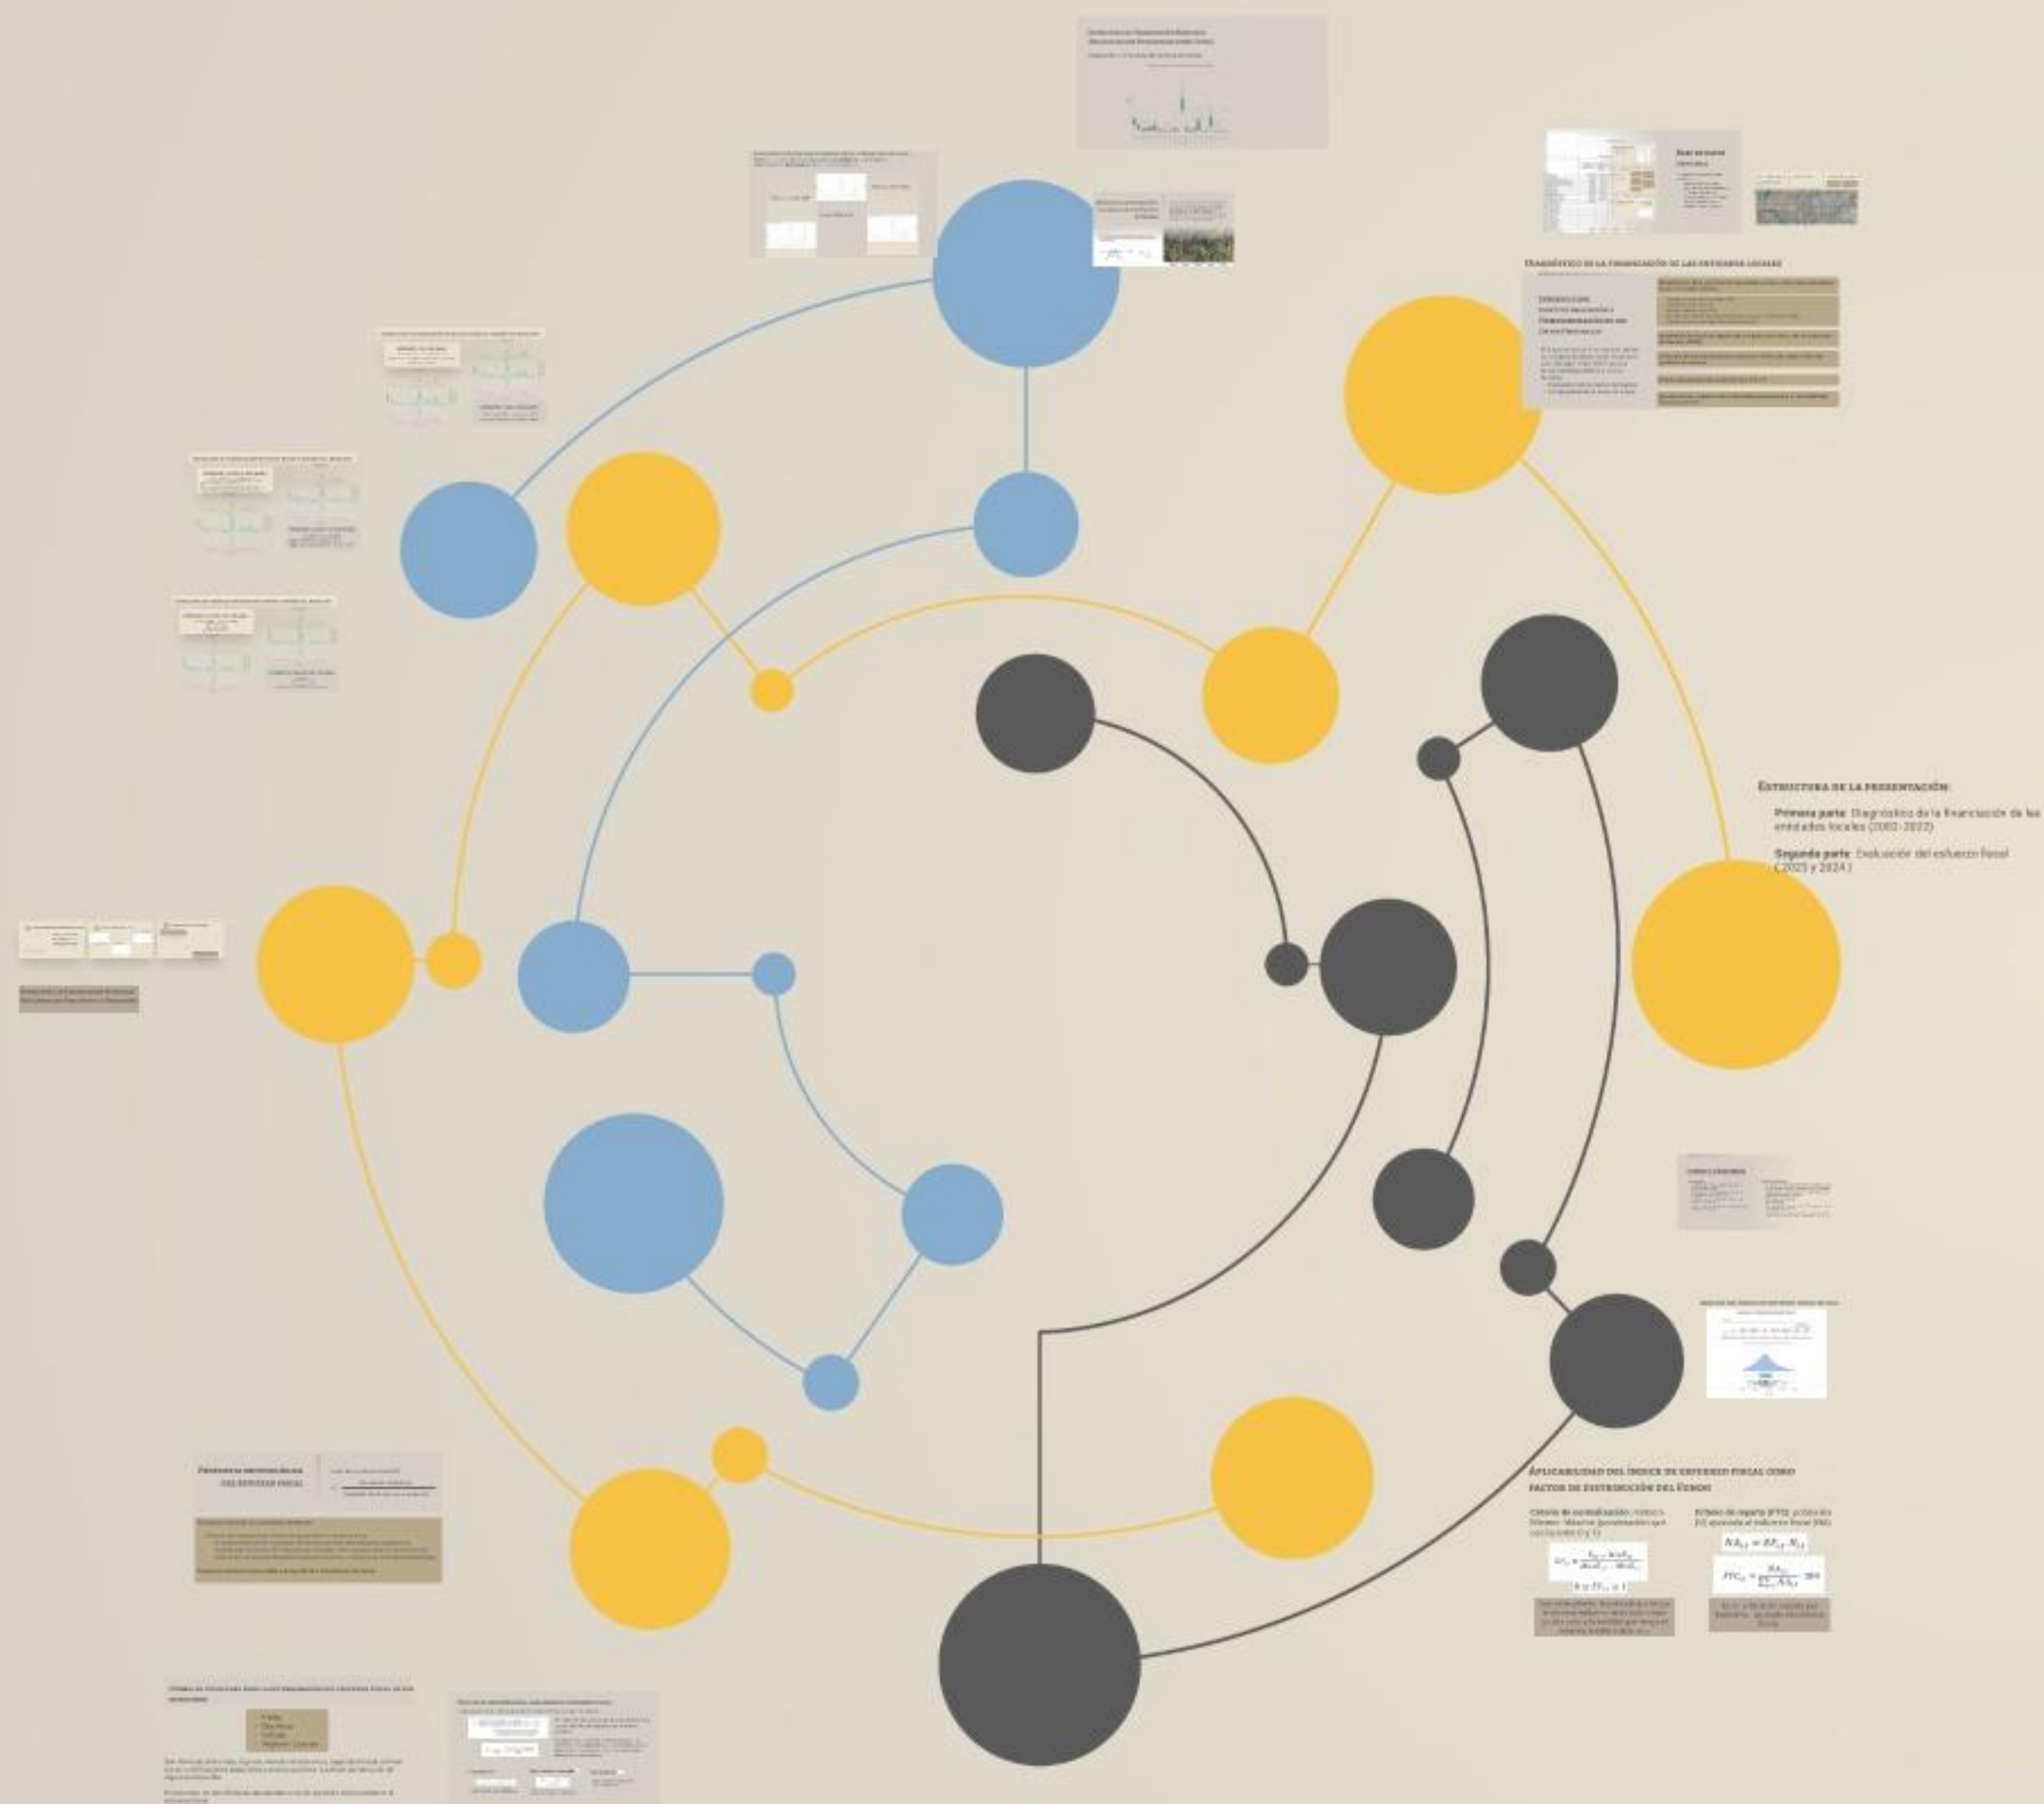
Diagnóstico de la financiación de las entidades locales

Estructura de la presentación:

Primera parte: Diagnóstico de la financiación de las entidades locales (2002-2022)

Segunda parte: Evaluación del esfuerzo fiscal (2023 y 2024)

Aplicabilidad del índice de esfuerzo fiscal como factor de distribución del Fondo

$NA_{i,t} = IEF_{i,t} \cdot N_{i,t}$

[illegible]